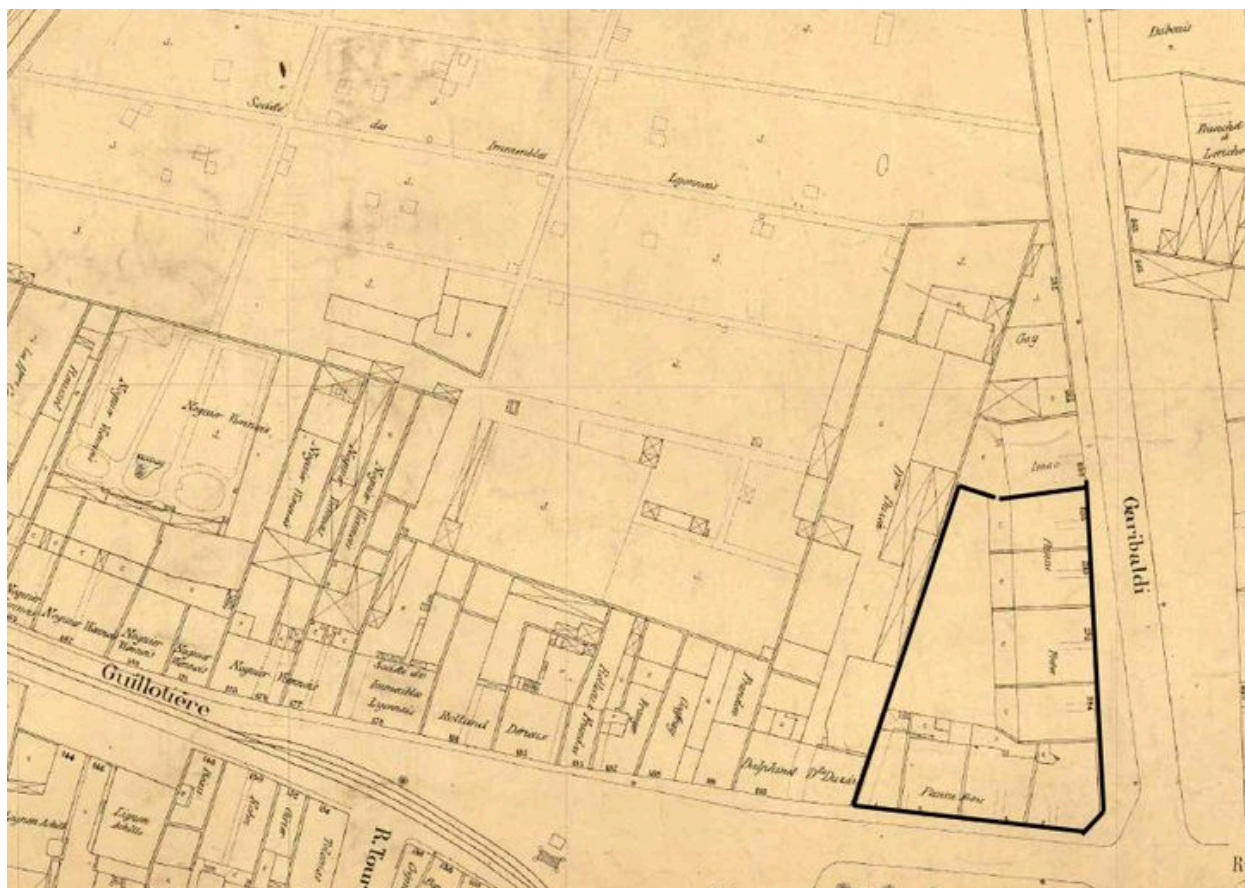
Dubois

Bouchet & Laroche

Société des Immeubles Lyonnais

Gay

Isaac

Garibaldi

Neyrac Vernaes

Neyrac Vernaes

Neyrac Vernaes

Neyrac Vernaes

Neyrac Vernaes

Neyrac Vernaes

Neyrac Vernaes

Société des Immeubles Lyonnais

Rollin

Dorieux

Rolland

Gay

Dauphin

Dauphin Vve Durand

Pierre Aîné

Peter

Guillotière

R. Tour

Ligaux

R